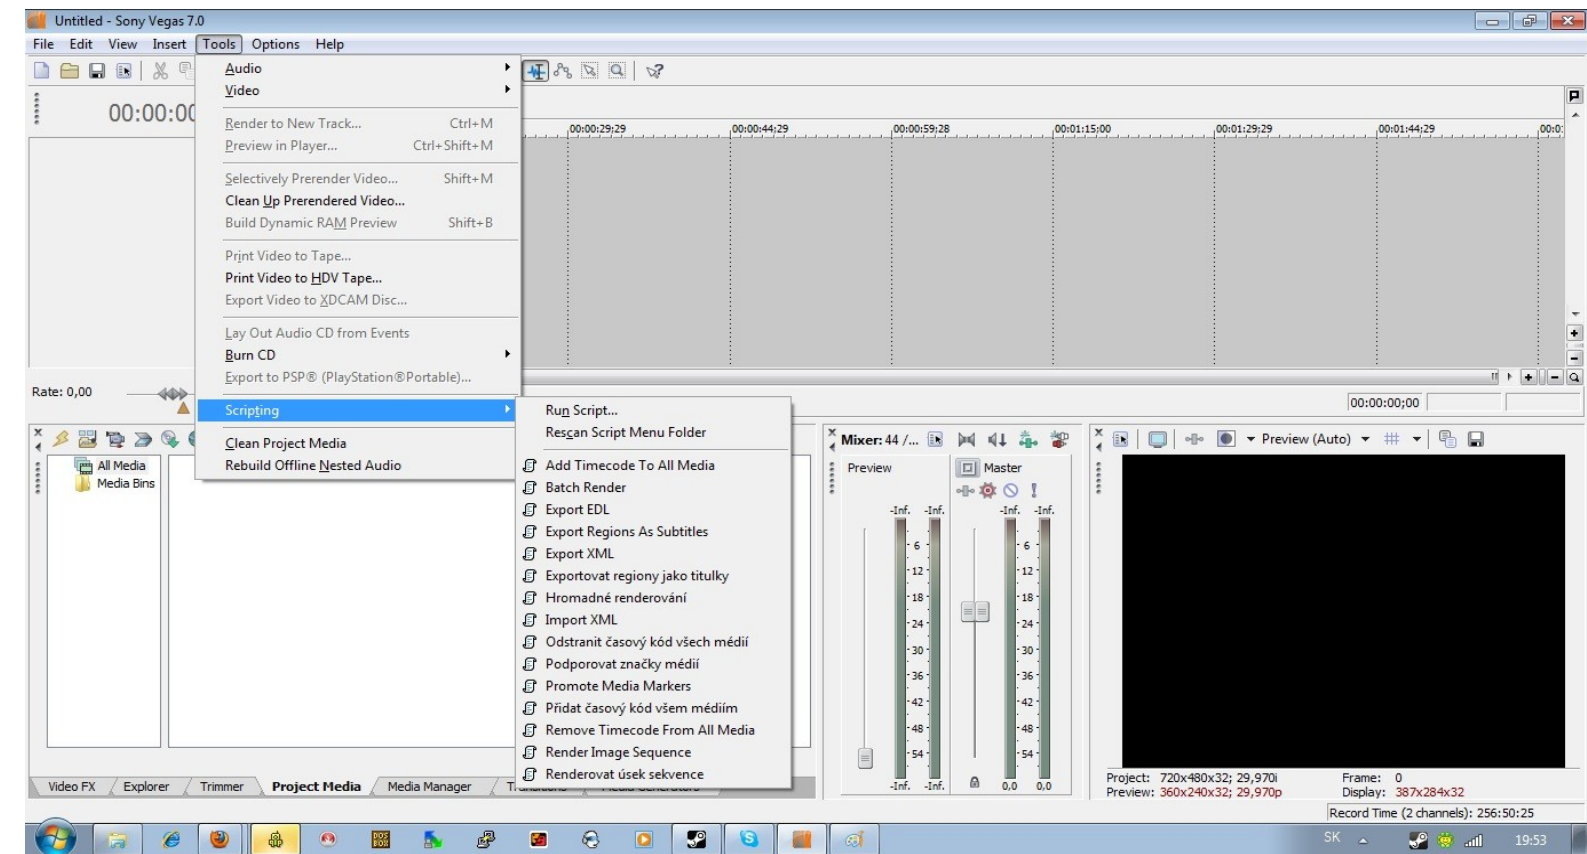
Untitled - Sony Vegas 7.0

File Edit View Insert Tools Options Help

00:00:00

Audio
Video
Render to New Track... Ctrl+M
Preview in Player... Ctrl+Shift+M
Selectively Prerender Video... Shift+M
Clean Up Prerendered Video...
Build Dynamic RAM Preview Shift+B
Print Video to Tape...
Print Video to HDV Tape...
Export Video to XDCAM Disc...
Lay Out Audio CD from Events
Burn CD
Export to PSP® (PlayStation®Portable)...
Scripting
Clean Project Media
Rebuild Offline Nested Audio

Run Script...
Rescan Script Menu Folder
Add Timecode To All Media
Batch Render
Export EDL
Export Regions As Subtitles
Export XML
Exportovat regiony jako titulky
Hromadné renderování
Import XML
Odstranit časový kód všech médií
Podporovat značky médií
Promote Media Markers
Přidat časový kód všem médiím
Remove Timecode From All Media
Render Image Sequence
Renderovat úsek sekvence

00:00:29;29 00:00:44;29 00:00:59;28 00:01:15;00 00:01:29;29 00:01:44;29 00:0:

Rate: 0,00

00:00:00;00

All Media
Media Bins

Mixer: 44 /...
Preview
Master
-Inf. -Inf. -Inf. -Inf.
6 12 18 24 30 36 42 48 54
6 12 18 24 30 36 42 48 54
-Inf. -Inf. 0,0 0,0

Preview (Auto)

Project: 720x480x32; 29,970i
Preview: 360x240x32; 29,970p
Frame: 0
Display: 387x284x32
Record Time (2 channels): 256:50:25

Video FX Explorer Trimmer Project Media Media Manager T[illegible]

SK 19:53